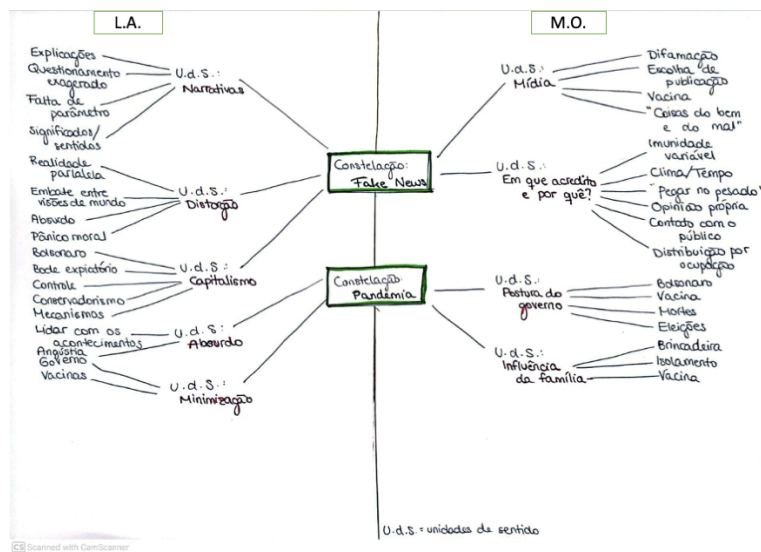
L.A.

M.O.

Explicações
Questionamento exagerado
Falta de parâmetro
Significados/sentidos

U.d.S.: Narrativas

Realidade paralela
Embate entre visões de mundo
Absurdo
Pânico moral

U.d.S.: Distorção

Bolsonaro
Bode expiatório
Controle
Conservadorismo
Mecanismos

U.d.S.: Capitalismo

Lidar com os acontecimentos
Angústia

U.d.S.: Absurdo

Governo
Vacinas

U.d.S.: Minimização

Constelação: Fake News

Constelação: Pandemia

U.d.S.: Mídia

Difamação
Escolha de publicação
Vacina
"Coisas do bem e do mal"

U.d.S.: Em que acredito e por quê?

Imunidade variável
Clima/Tempo
"Pegar no pesado"
Opinião própria
Contato com o público
Distribuição por ocupação

U.d.S.: Postura do governo

Bolsonaro
Vacina
Mortes
Eleições

U.d.S.: Influência da família

Brincadeira
Isolamento
Vacina

U.d.S. = unidades de sentido

CS Scanned with CamScanner